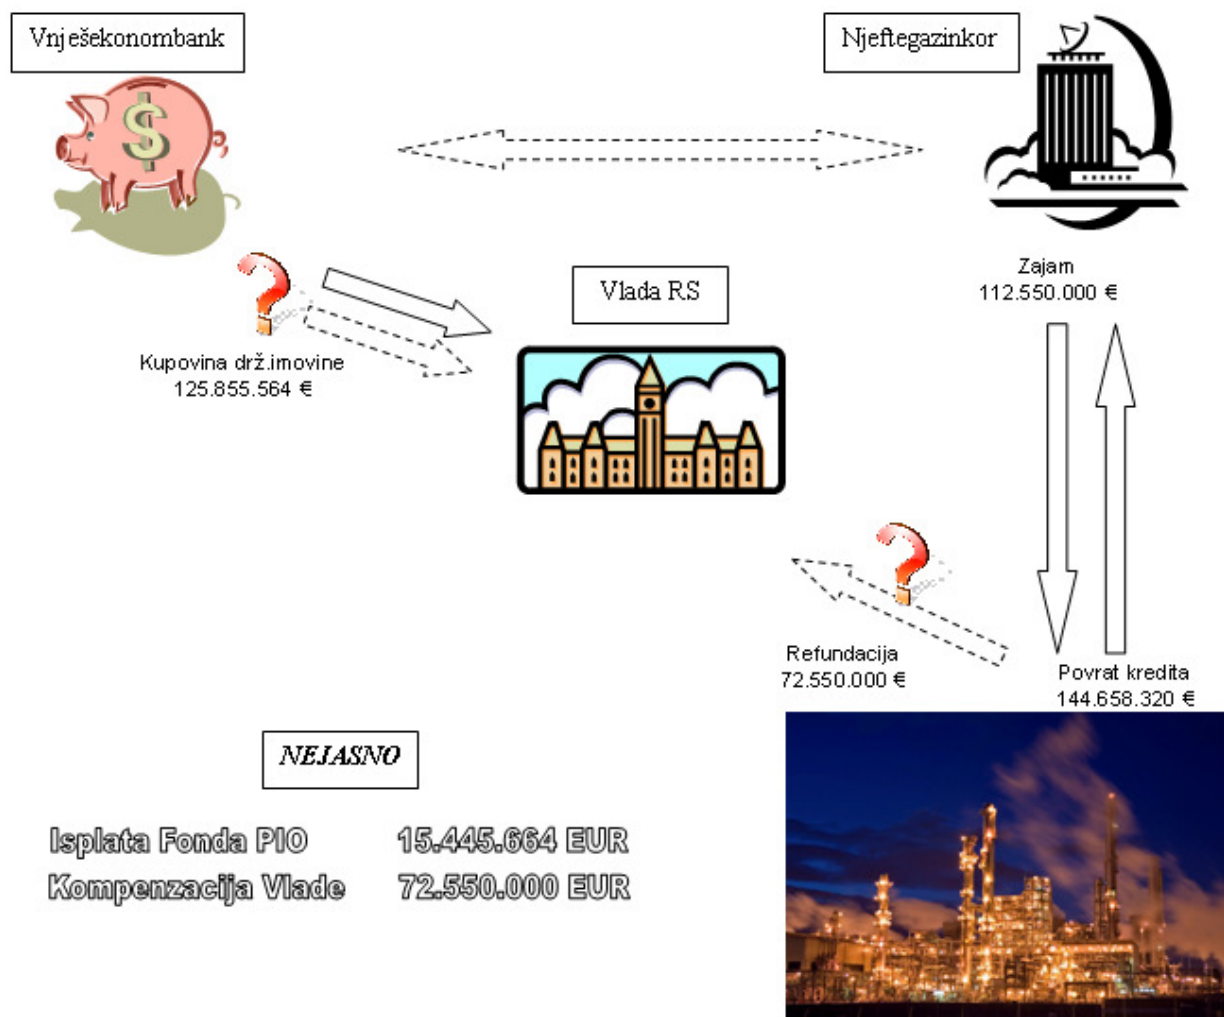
Vnješekonombank

Njeftegazinkor

Zajam
112.550.000 €

Vlada RS

Kupovina drž.imovine
125.855.564 €

Refundacija
72.550.000 €

Povrat kredita
144.658.320 €

NEJASNO

Isplata Fonda PIO 15.445.664 EUR
Kompenzacija Vlade 72.550.000 EUR